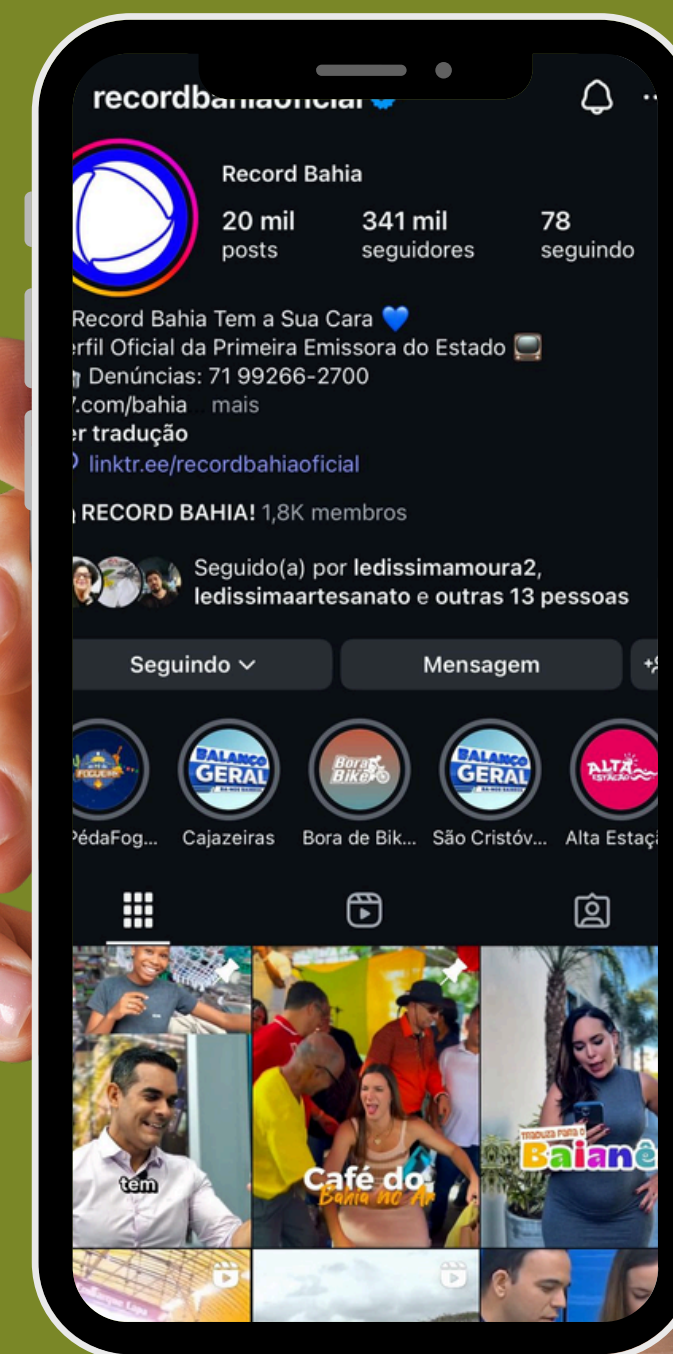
recordbahiaoficial

Record Bahia

20 mil
posts

341 mil
seguidores

78
seguindo

Record Bahia Tem a Sua Cara 💙
erfil Oficial da Primeira Emissora do Estado 📺
Denúncias: 71 99266-2700
7.com/bahia ... mais
er tradução
linktr.ee/recordbahiaoficial

RECORD BAHIA! 1,8K membros

Seguido(a) por ledissimamoura2, ledissimaartesanato e outras 13 pessoas

Seguindo
Mensagem

PédaFog...
Cajazeiras
Bora de Bik...
São Cristóv...
Alta Estaçã

BALANÇO GERAL
Bora Bike
BALANÇO GERAL
ALTA ESTAÇÃO

tem
Café do
Bahia no Ar
Baianê